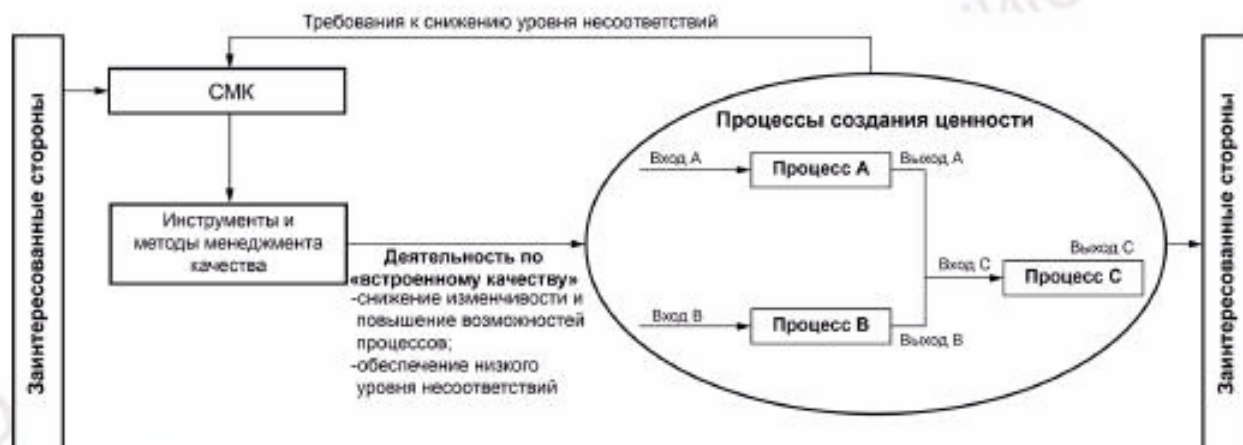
Требования к снижению уровня несоответствий

Заинтересованные стороны

СМК

Инструменты и методы менеджмента качества

Деятельность по «встроенному качеству»
-снижение изменчивости и повышение возможностей процессов;
-обеспечение низкого уровня несоответствий

Процессы создания ценности

Вход A

Процесс A

Выход A

Вход C

Процесс C

Выход C

Вход B

Процесс B

Выход B

Заинтересованные стороны